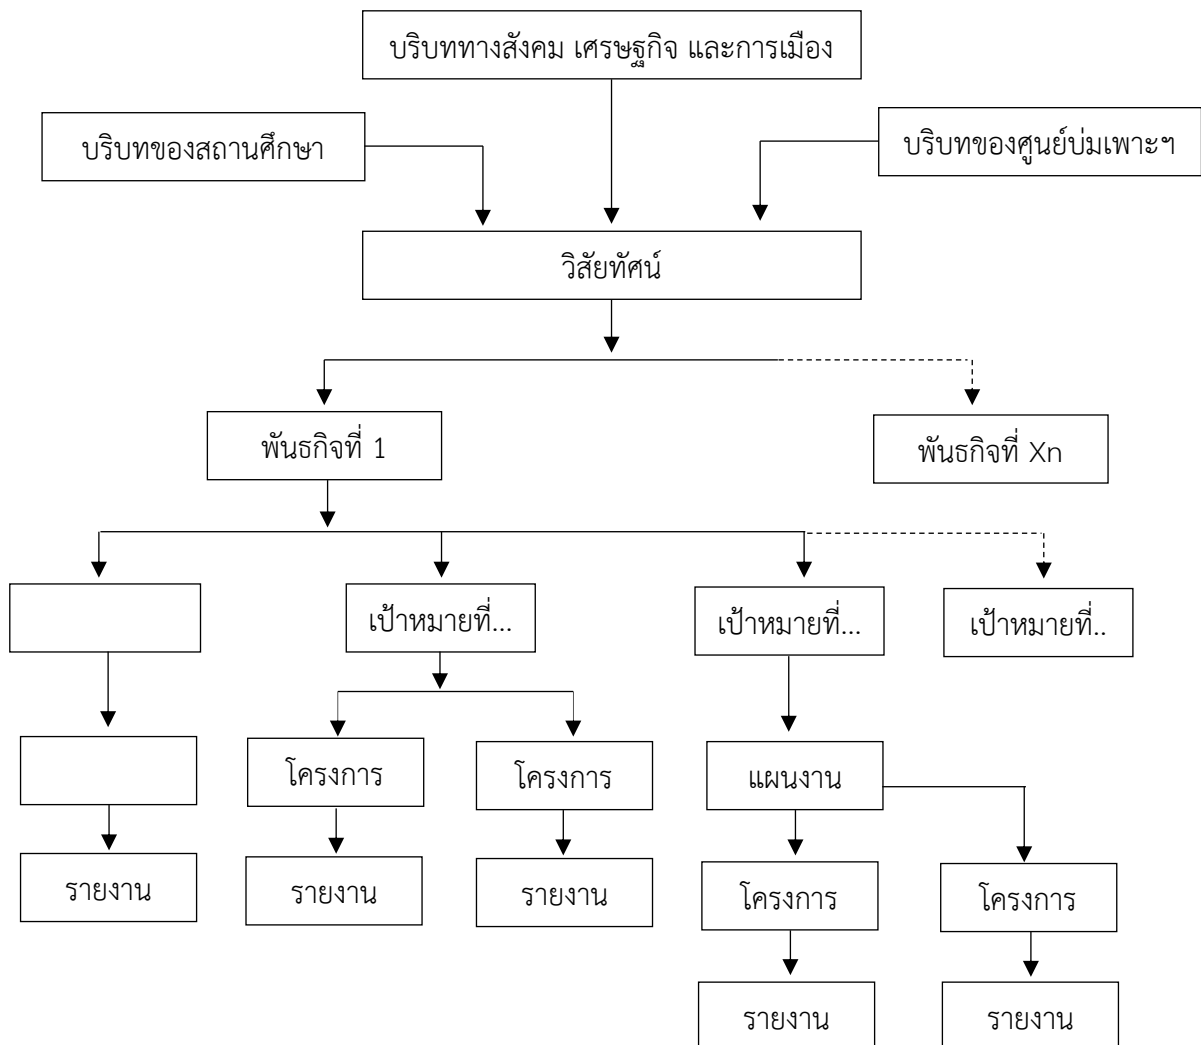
บริบททางสังคม เศรษฐกิจ และการเมือง

บริบทของสถานศึกษา

บริบทของศูนย์บ่มเพาะฯ

วิสัยทัศน์

พันธกิจที่ 1

พันธกิจที่ Xn

เป้าหมายที่...

เป้าหมายที่...

เป้าหมายที่..

โครงการ

โครงการ

แผนงาน

รายงาน

รายงาน

รายงาน

โครงการ

โครงการ

รายงาน

รายงาน